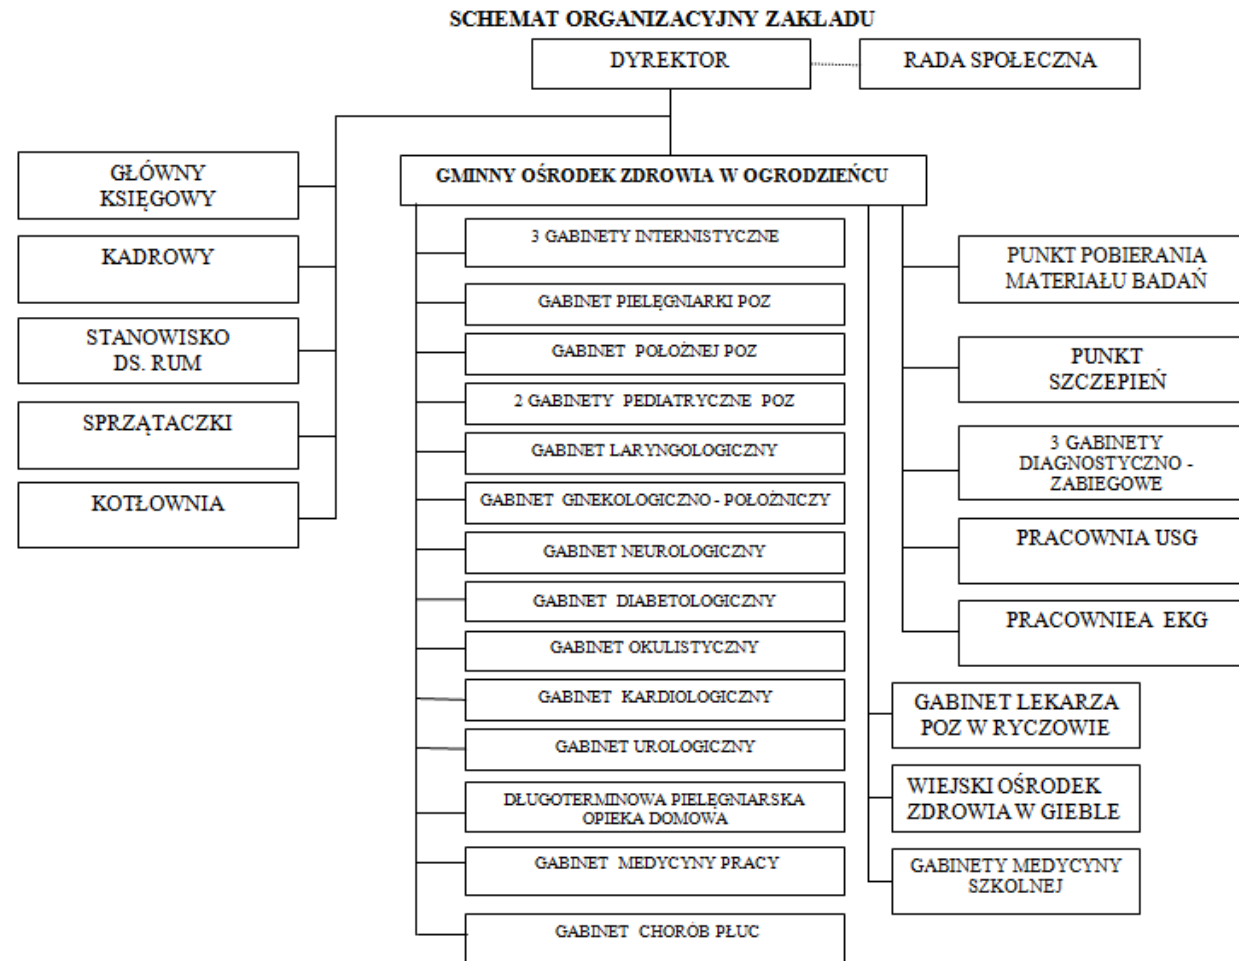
SCHEMAT ORGANIZACYJNY ZAKŁADU

DYREKTOR

RADA SPOŁECZNA

GŁÓWNY KSIĘGOWY

KADROWY

STANOWISKO DS. RUM

SPRZĄTACZKI

KOTŁOWNIA

GMINNY OŚRODEK ZDROWIA W OGRODZIEŃCU

3 GABINETY INTERNISTYCZNE

GABINET PIELĘGNIARKI POZ

GABINET POŁOŻNEJ POZ

2 GABINETY PEDIATRYCZNE POZ

GABINET LARYNGOLOGICZNY

GABINET GINEKOLOGICZNO - POŁOŻNICZY

GABINET NEUROLOGICZNY

GABINET DIABETOLOGICZNY

GABINET OKULISTYCZNY

GABINET KARDIOLOGICZNY

GABINET UROLOGICZNY

DŁUGOTERMINOWA PIELĘGNIARSKA OPIEKA DOMOWA

GABINET MEDYCYNY PRACY

GABINET CHORÓB PŁUC

PUNKT POBIERANIA MATERIAŁU BADAŃ

PUNKT SZCZEPIEŃ

3 GABINETY DIAGNOSTYCZNO - ZABIEGOWE

PRACOWNIA USG

PRACOWNIEA EKG

GABINET LEKARZA POZ W RYCZOWIE

WIEJSKI OŚRODEK ZDROWIA W GIEBLE

GABINETY MEDYCYNY SZKOLNEJ